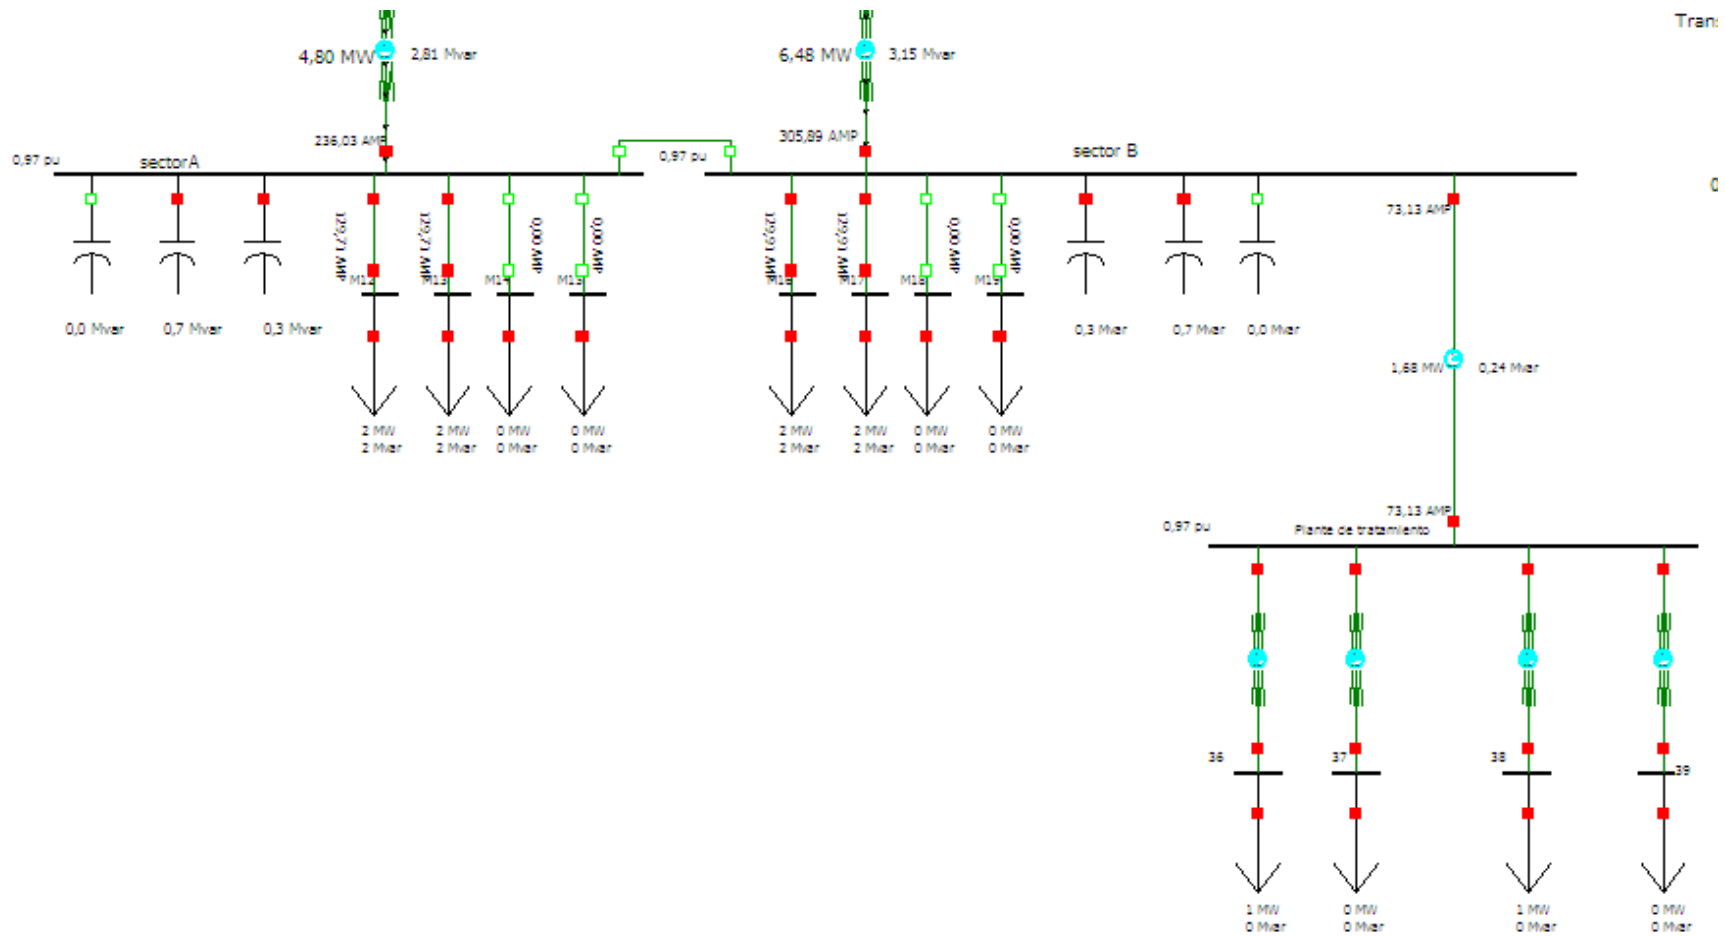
Trans

4,80 MW 2,81 Mvar

6,48 MW 3,15 Mvar

236,03 AMP

305,89 AMP

0,97 pu sectorA

0,97 pu

sector B

0

73,13 AMP

129,71 AMP
129,71 AMP
0,00 AMP
0,00 AMP

129,91 AMP
129,91 AMP
0,00 AMP
0,00 AMP

M12 M13 M14 M15

M16 M17 M18 M19

0,0 Mvar 0,7 Mvar 0,3 Mvar

0,3 Mvar 0,7 Mvar 0,0 Mvar

1,68 MW 0,24 Mvar

2 MW 2 Mvar
2 MW 2 Mvar
0 MW 0 Mvar
0 MW 0 Mvar

2 MW 2 Mvar
2 MW 2 Mvar
0 MW 0 Mvar
0 MW 0 Mvar

73,13 AMP
0,97 pu
Planta de tratamiento

36 37 38 39

1 MW 0 Mvar
0 MW 0 Mvar
1 MW 0 Mvar
0 MW 0 Mvar